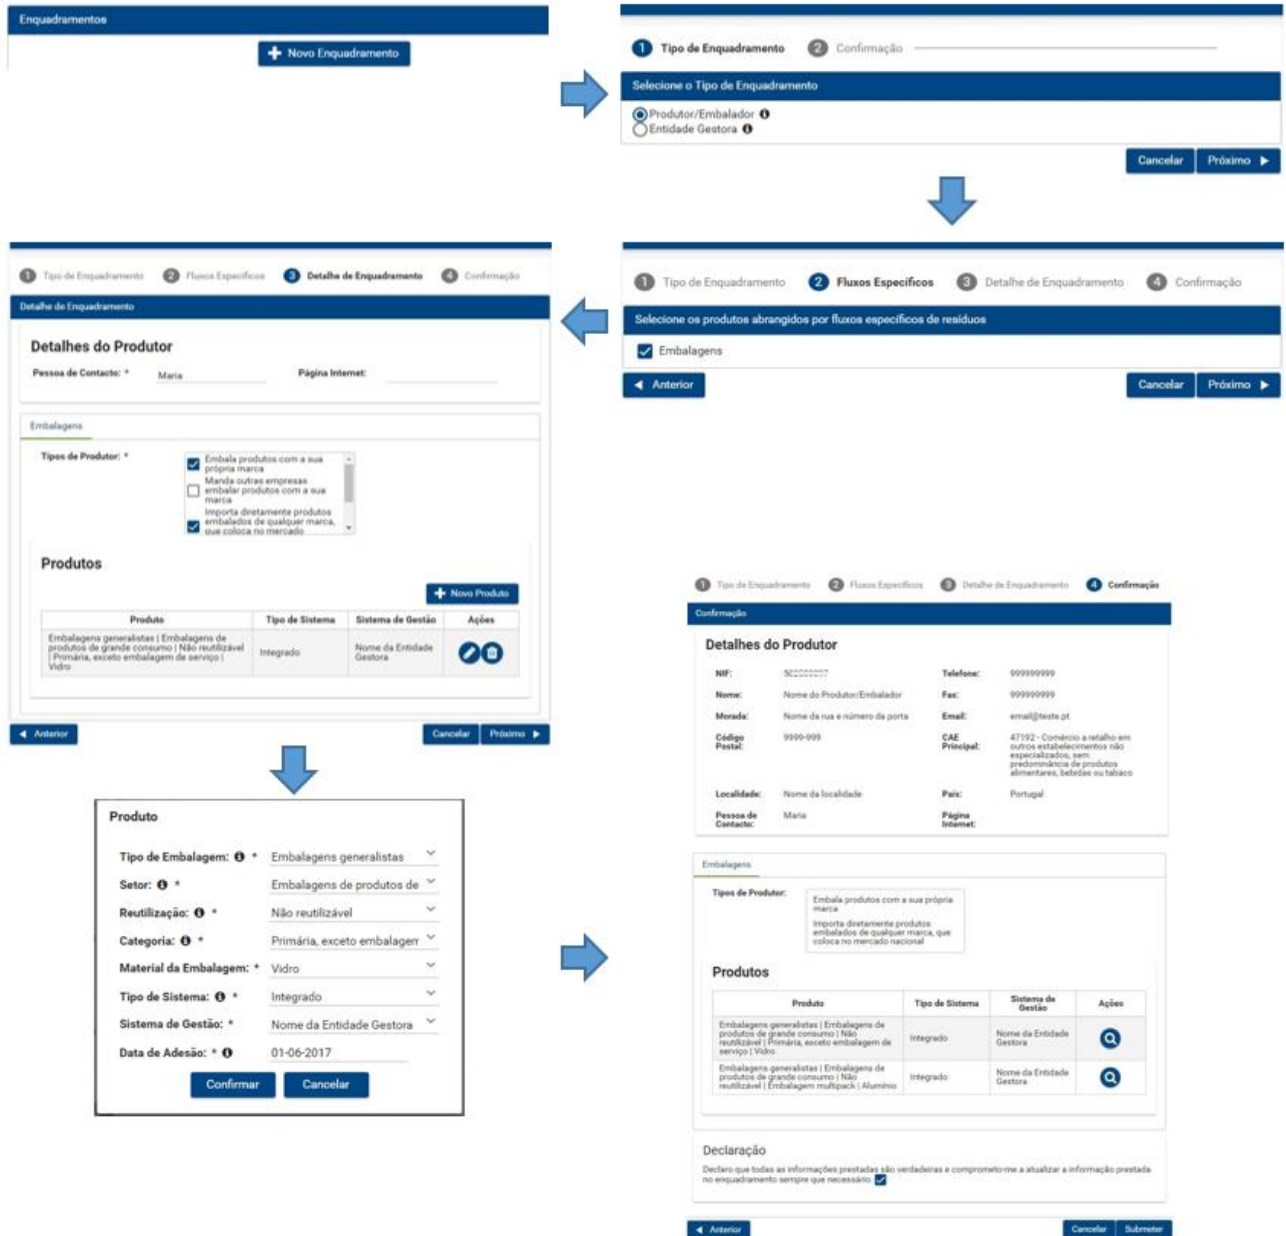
Enquadramentos

Novo Enquadramento

1 Tipo de Enquadramento 2 Confirmação

Selecione o Tipo de Enquadramento

Produtor/Embalador
Entidade Gestora

Cancelar Próximo

1 Tipo de Enquadramento 2 Fluxos Específicos 3 Detalhe de Enquadramento 4 Confirmação

Selecione os produtos abrangidos por fluxos específicos de resíduos

Embalagens

Anterior Cancelar Próximo

1 Tipo de Enquadramento 2 Fluxos Específicos 3 Detalhe de Enquadramento 4 Confirmação

Detalhe de Enquadramento

Detalhes do Produtor

Pessoa de Contacto: * Maria Página Internet:

Embalagens

Tipos de Produtor: * Embala produtos com a sua própria marca
Manda outras empresas embalar produtos com a sua marca
Importa diretamente produtos embalados de qualquer marca, que coloca no mercado

Produtos

Novo Produto

| Produto | Tipo de Sistema | Sistema de Gestão | Ações |
|---|---|---|---|
| Embalagens generalistas \| Embalagens de produtos de grande consumo \| Não reutilizável \| Primária, exceto embalagem de serviço \| Vidro | Integrado | Nome da Entidade Gestora | |

Anterior Cancelar Próximo

Produto

Tipo de Embalagem: * Embalagens generalistas
Setor: * Embalagens de produtos de
Reutilização: * Não reutilizável
Categoria: * Primária, exceto embalagem
Material da Embalagem: * Vidro
Tipo de Sistema: * Integrado
Sistema de Gestão: * Nome da Entidade Gestora
Data de Adesão: * 01-06-2017

Confirmar Cancelar

1 Tipo de Enquadramento 2 Fluxos Específicos 3 Detalhe de Enquadramento 4 Confirmação

Confirmação

Detalhes do Produtor

NIF: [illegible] Telefone: 999999999
Nome: Nome do Produtor/Embalador Fax: 999999999
Morada: Nome da rua e número da porta Email: email@teste.pt
Código Postal: 9999-999 CAE Principal: 47192 - Comércio a retalho em outros estabelecimentos não especializados, sem predominância de produtos alimentares, bebidas ou tabaco
Localidade: Nome da localidade País: Portugal
Pessoa de Contacto: Maria Página Internet:

Embalagens

Tipos de Produtor: Embala produtos com a sua própria marca
Importa diretamente produtos embalados de qualquer marca, que coloca no mercado nacional

Produtos

| Produto | Tipo de Sistema | Sistema de Gestão | Ações |
|---|---|---|---|
| Embalagens generalistas \| Embalagens de produtos de grande consumo \| Não reutilizável \| Primária, exceto embalagem de serviço \| Vidro | Integrado | Nome da Entidade Gestora | |
| Embalagens generalistas \| Embalagens de produtos de grande consumo \| Não reutilizável \| Embalagem multipack \| Alumínio | Integrado | Nome da Entidade Gestora | |

Declaração

Declaro que todas as informações prestadas são verdadeiras e comprometo-me a atualizar a informação prestada no enquadramento sempre que necessário

Anterior Cancelar Submeter